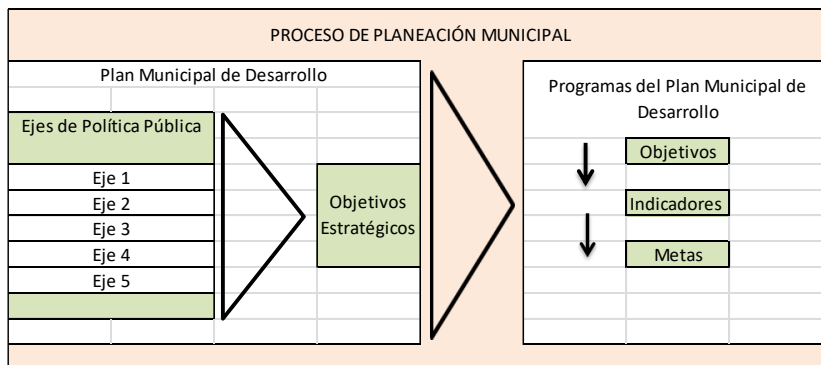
PROCESO DE PLANEACIÓN MUNICIPAL

Plan Municipal de Desarrollo

Ejes de Política Pública

Eje 1
Eje 2
Eje 3
Eje 4
Eje 5

Objetivos Estratégicos

Programas del Plan Municipal de Desarrollo

Objetivos

Indicadores

Metas